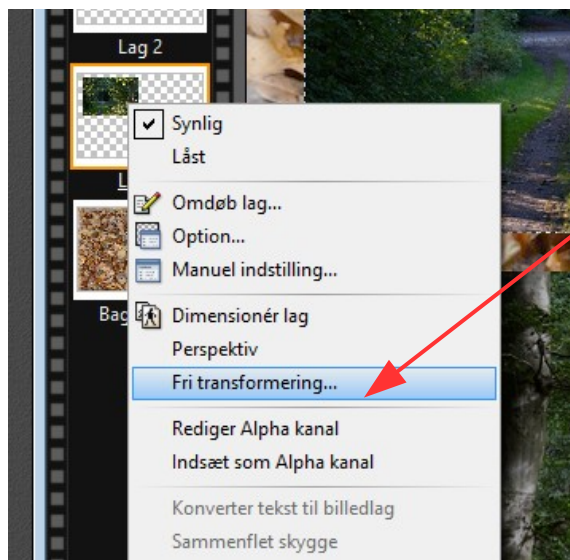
Lag 2

L

Bag

Synlig
Låst

Omdøb lag...
Option...
Manuel indstilling...

Dimensionér lag
Perspektiv
Fri transformering...

Rediger Alpha kanal
Indsæt som Alpha kanal

Konverter tekst til billedlag
Sammenflet skygge